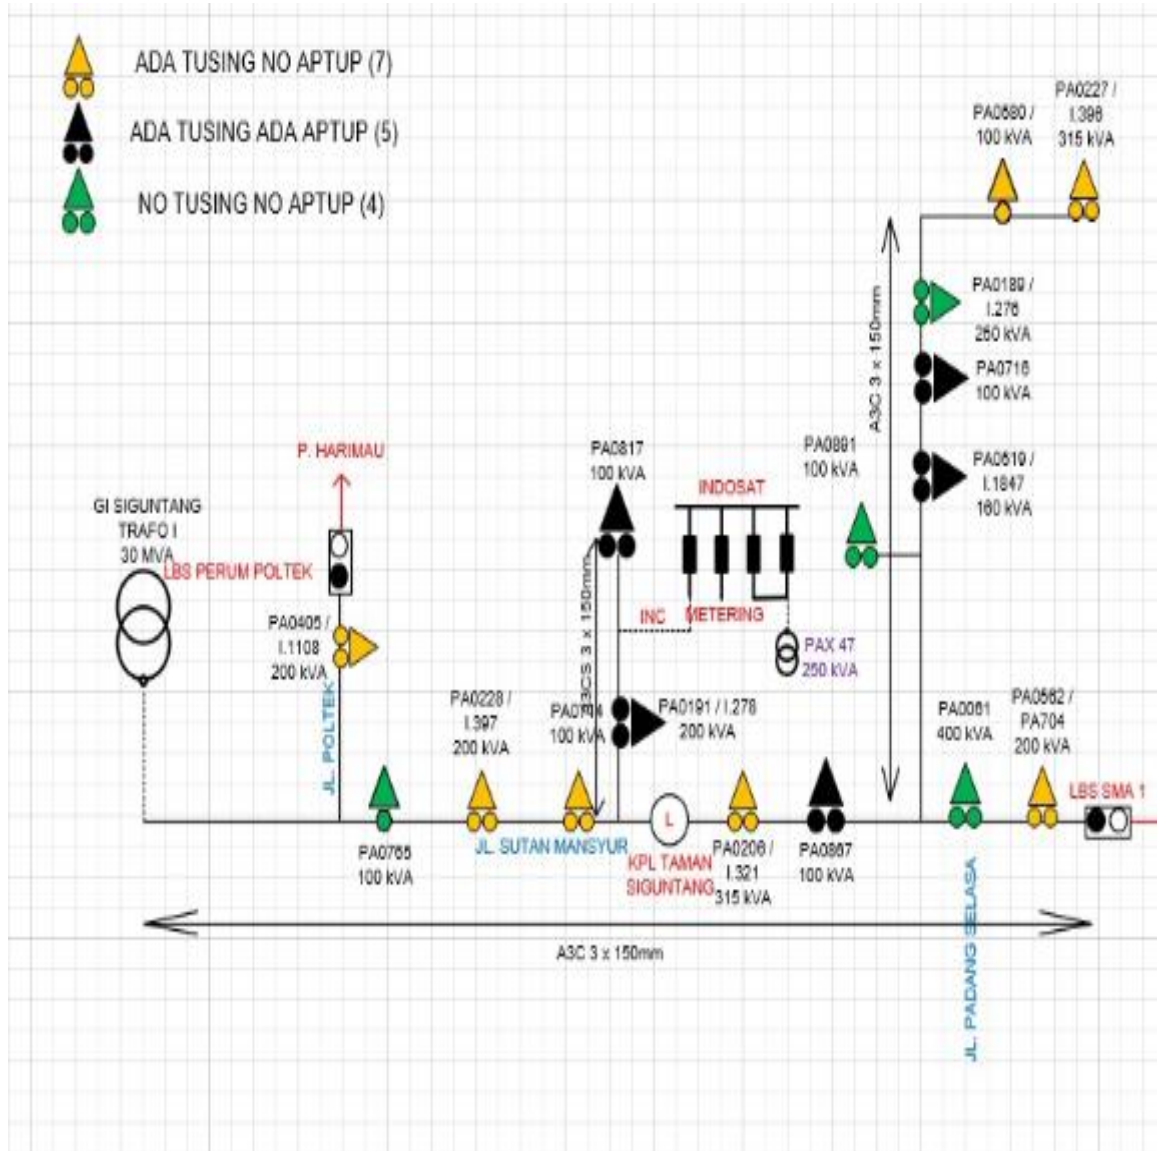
ADA TUSING NO APTUP (7)

ADA TUSING ADA APTUP (5)

NO TUSING NO APTUP (4)

PA0580 / 100 kVA

PA0227 / I.398 315 kVA

PA0189 / I.276 250 kVA

PA0716 100 kVA

A3C 3 x 150mm

PA0881 100 kVA

PA0519 / I.1847 160 kVA

P. HARIMAU

PA0817 100 kVA

INDOSAT

GI SIGUNTANG TRAFO I 30 MVA

LBS PERUM POLTEK

INC

METERING

PA0405 / I.1108 200 kVA

PAX 47 250 kVA

A3CS 3 x 150mm

JL. POLTEK

PA0228 / I.397 200 kVA

PA0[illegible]4 100 kVA

PA0191 / I.278 200 kVA

PA0081 400 kVA

PA0562 / PA704 200 kVA

LBS SMA 1

L

PA0765 100 kVA

JL. SUTAN MANSYUR

KPL TAMAN SIGUNTANG

PA0206 / I.321 315 kVA

PA0867 100 kVA

JL. PADANG SELASA

A3C 3 x 150mm